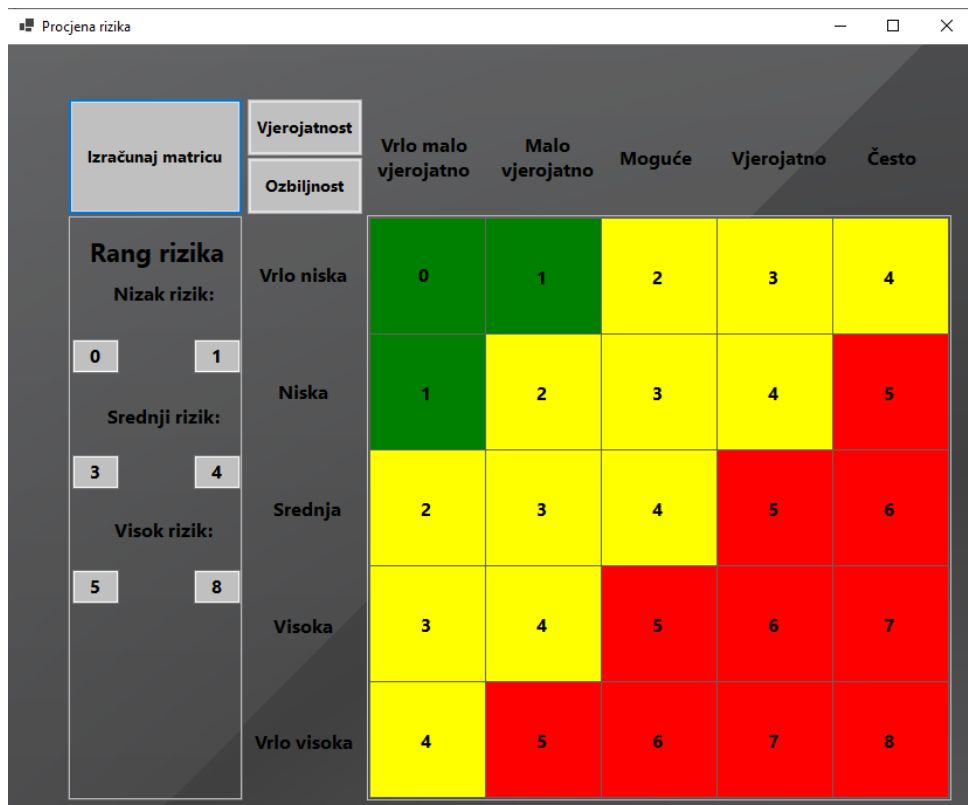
Procjena rizika

Izračunaj matricu

Vjerojatnost

Ozbiljnost

Rang rizika

Nizak rizik:

0 1

Srednji rizik:

3 4

Visok rizik:

5 8

| | Vrlo malo vjerojatno | Malo vjerojatno | Moguće | Vjerojatno | Često |
|---|---|---|---|---|---|
| Vrlo niska | 0 | 1 | 2 | 3 | 4 |
| Niska | 1 | 2 | 3 | 4 | 5 |
| Srednja | 2 | 3 | 4 | 5 | 6 |
| Visoka | 3 | 4 | 5 | 6 | 7 |
| Vrlo visoka | 4 | 5 | 6 | 7 | 8 |